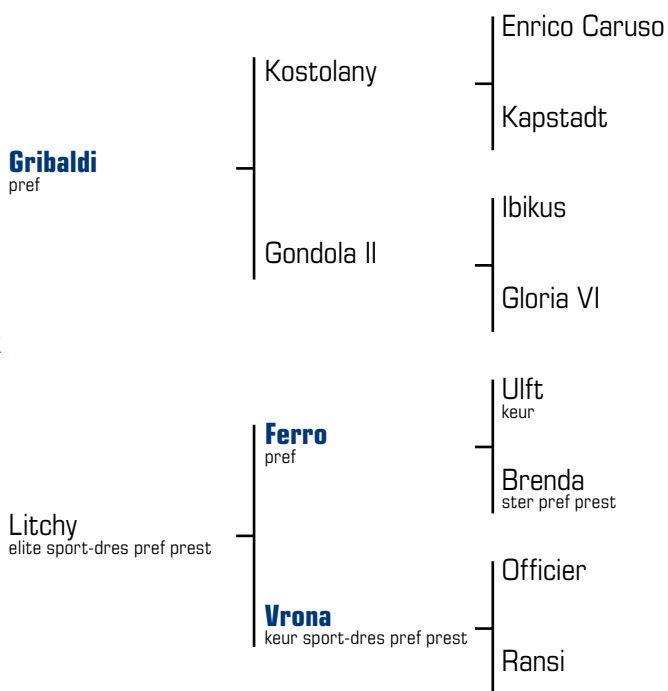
Gribaldi
pref

Kostolany

Enrico Caruso

Kapstadt

Gondola II

Ibikus

Gloria VI

Litchy
elite sport-dres pref prest

Ferro
pref

Ulft
keur

Brenda
ster pref prest

Vrona
keur sport-dres pref prest

Officier

Ransi